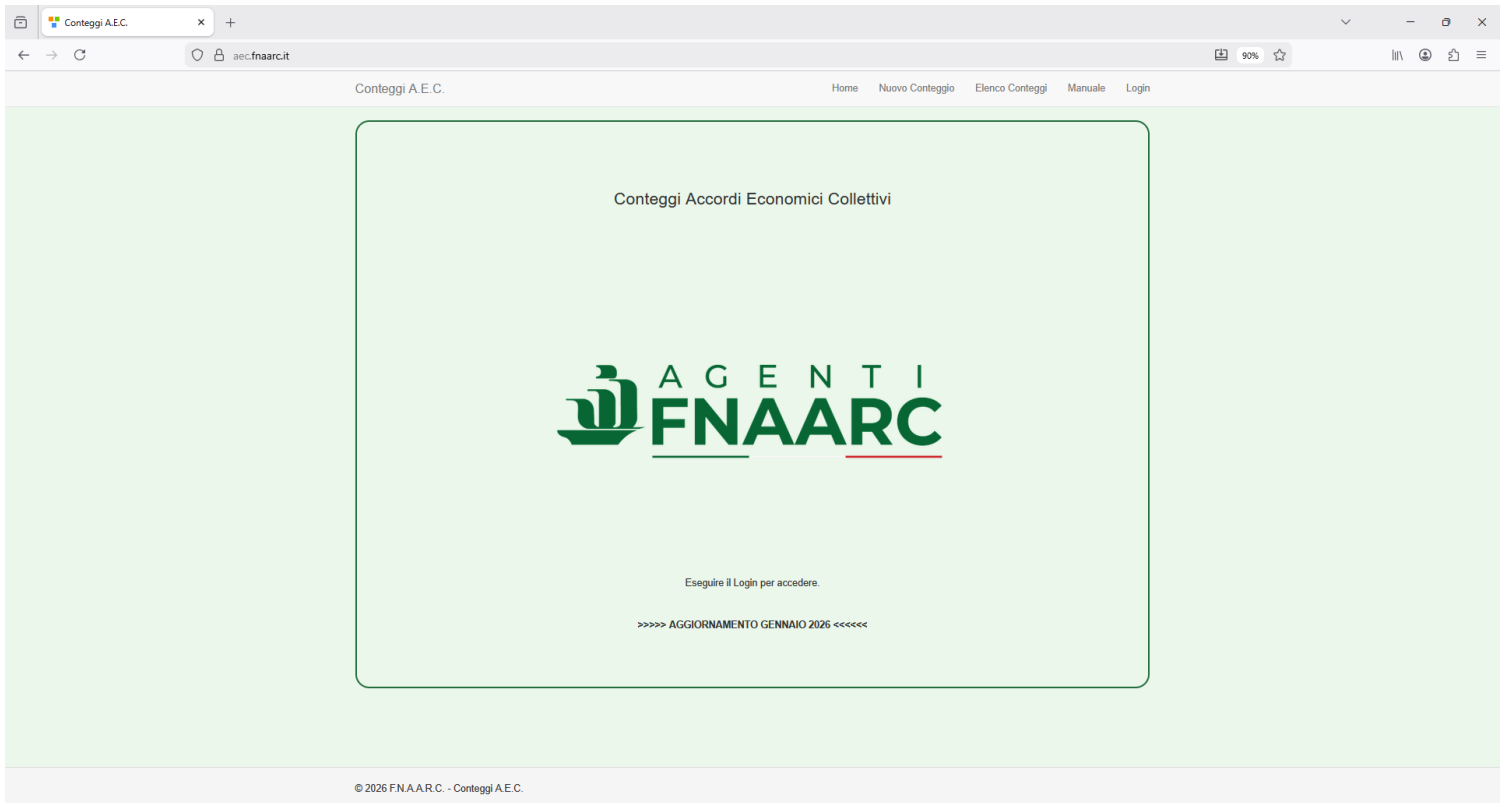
Conteggi A.E.C.

aec.fnaarc.it

90%

Conteggi A.E.C.

Home Nuovo Conteggio Elenco Conteggi Manuale Login

Conteggi Accordi Economici Collettivi

AGENTI
FNAARC

Eseguire il Login per accedere.

>>>>> AGGIORNAMENTO GENNAIO 2026 <<<<<<

© 2026 F.N.A.A.R.C. - Conteggi A.E.C.